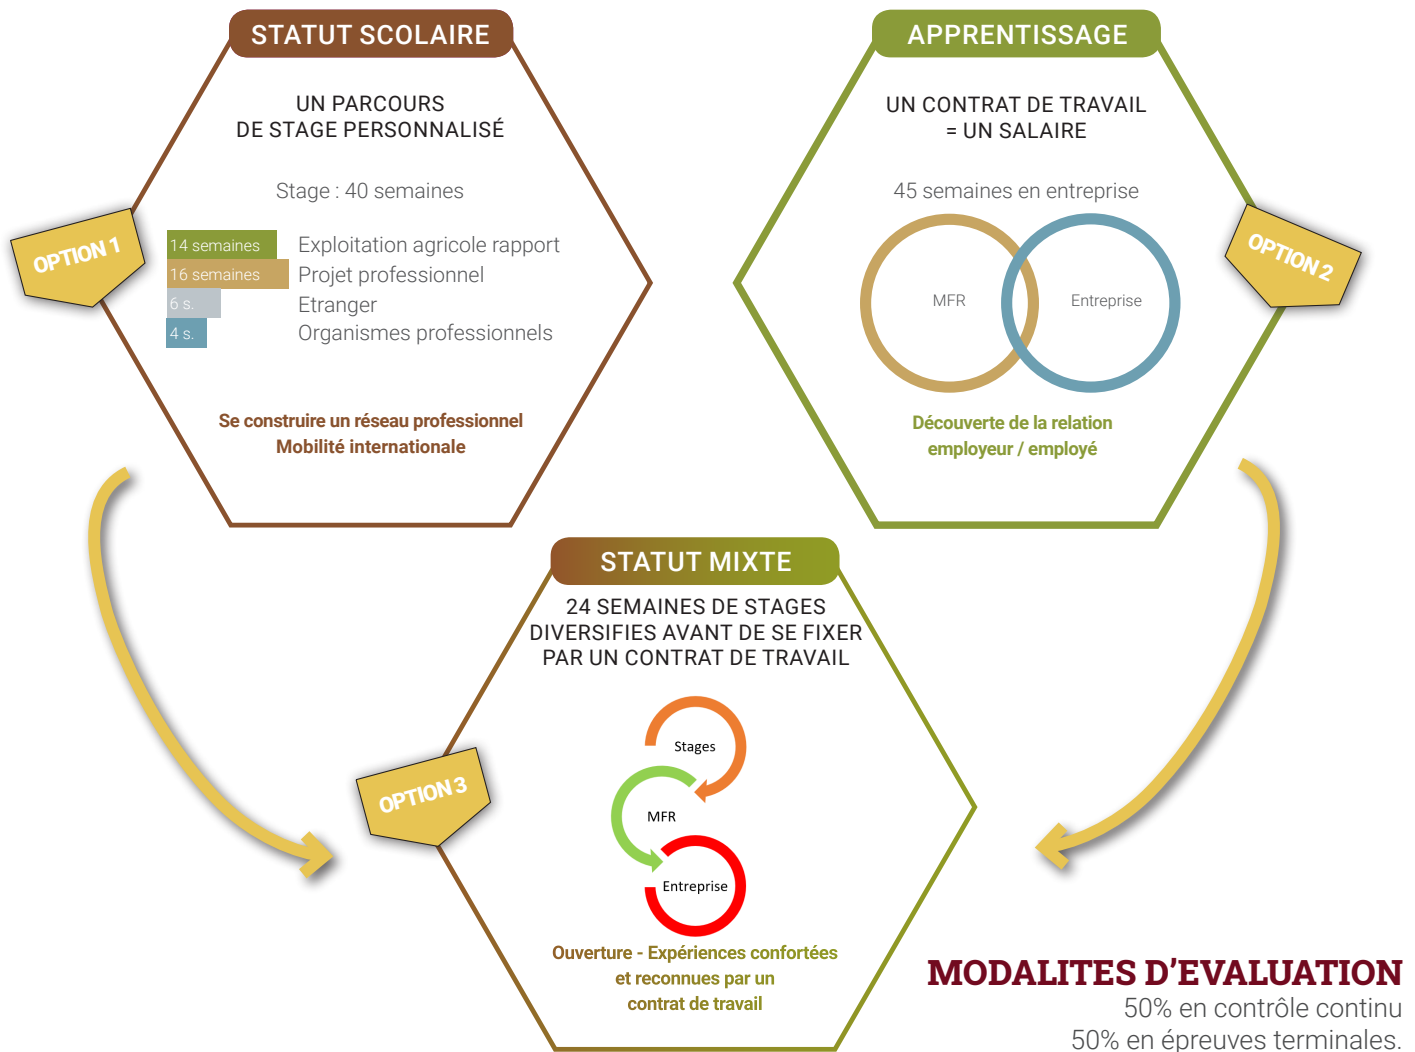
STATUT SCOLAIRE

UN PARCOURS
DE STAGE PERSONNALISÉ

Stage : 40 semaines

OPTION 1

14 semaines Exploitation agricole rapport
16 semaines Projet professionnel
6 s. Etranger
4 s. Organismes professionnels

Se construire un réseau professionnel
Mobilité internationale

APPRENTISSAGE

UN CONTRAT DE TRAVAIL
= UN SALAIRE

45 semaines en entreprise

MFR
Entreprise

OPTION 2

Découverte de la relation
employeur / employé

STATUT MIXTE

24 SEMAINES DE STAGES
DIVERSIFIES AVANT DE SE FIXER
PAR UN CONTRAT DE TRAVAIL

OPTION 3

Stages
MFR
Entreprise

Ouverture - Expériences confortées
et reconnues par un
contrat de travail

MODALITES D'EVALUATION
50% en contrôle continu
50% en épreuves terminales.